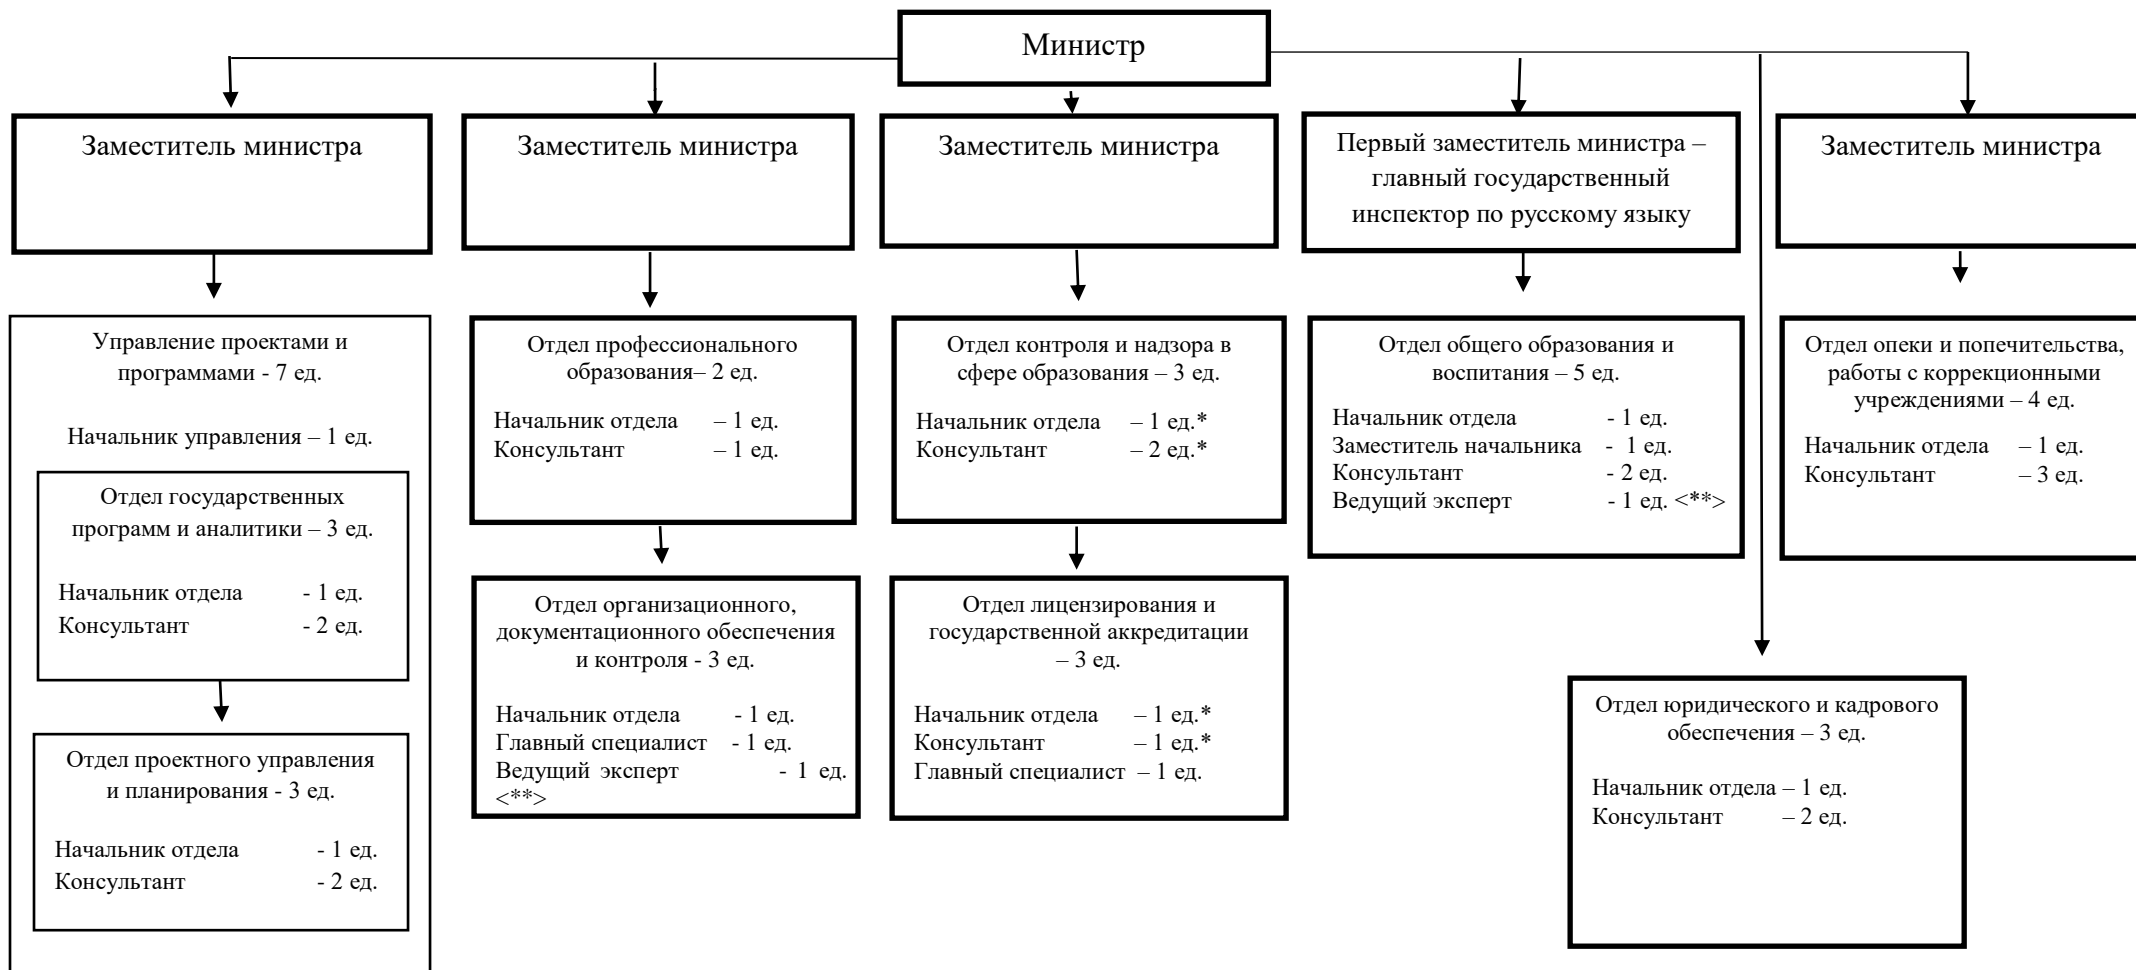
Министр

Заместитель министра

Заместитель министра

Заместитель министра

Первый заместитель министра – главный государственный инспектор по русскому языку

Заместитель министра

Управление проектами и программами - 7 ед.

Начальник управления – 1 ед.

Отдел государственных программ и аналитики – 3 ед.

Начальник отдела - 1 ед.
Консультант - 2 ед.

Отдел проектного управления и планирования - 3 ед.

Начальник отдела - 1 ед.
Консультант - 2 ед.

Отдел профессионального образования– 2 ед.

Начальник отдела – 1 ед.
Консультант – 1 ед.

Отдел организационного, документационного обеспечения и контроля - 3 ед.

Начальник отдела - 1 ед.
Главный специалист - 1 ед.
Ведущий эксперт - 1 ед. <**>

Отдел контроля и надзора в сфере образования – 3 ед.

Начальник отдела – 1 ед.*
Консультант – 2 ед.*

Отдел лицензирования и государственной аккредитации – 3 ед.

Начальник отдела – 1 ед.*
Консультант – 1 ед.*
Главный специалист – 1 ед.

Отдел общего образования и воспитания – 5 ед.

Начальник отдела - 1 ед.
Заместитель начальника - 1 ед.
Консультант - 2 ед.
Ведущий эксперт - 1 ед. <**>

Отдел опеки и попечительства, работы с коррекционными учреждениями – 4 ед.

Начальник отдела – 1 ед.
Консультант – 3 ед.

Отдел юридического и кадрового обеспечения – 3 ед.

Начальник отдела – 1 ед.
Консультант – 2 ед.